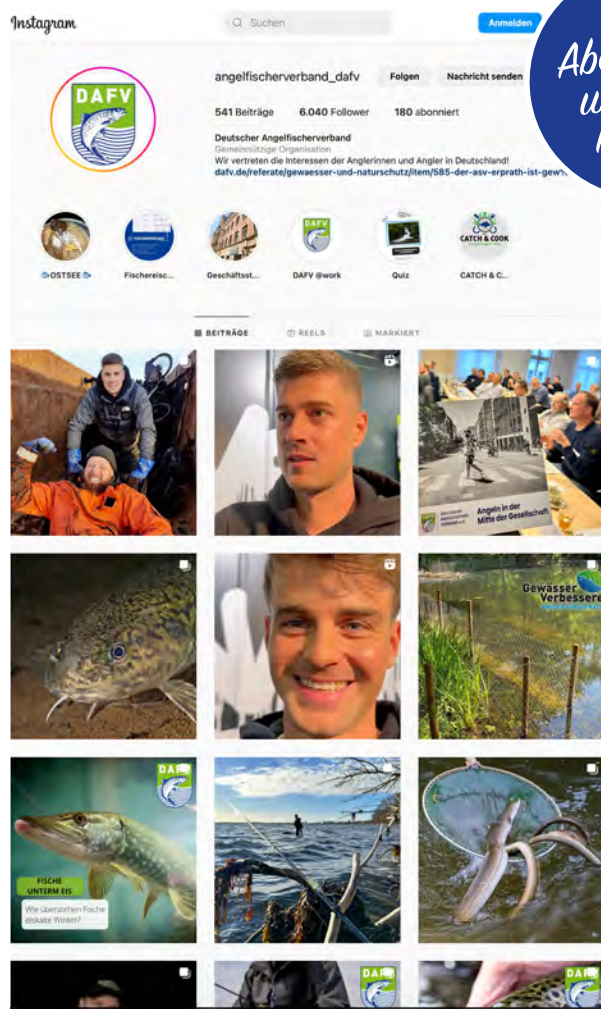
Instagram

Suchen

Anmelden

Ab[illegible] u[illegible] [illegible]

DAFV

angelfischerverband_dafv

Folgen

Nachricht senden

541 Beiträge 6.040 Follower 180 abonniert

Deutscher Angelfischerverband
Gemeinnützige Organisation
Wir vertreten die Interessen der Anglerinnen und Angler in Deutschland!
dafv.de/referate/gewaesser-und-naturschutz/item/585-der-asv-erprath-ist-gew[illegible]

OSTSEE

Fischereisc...

Geschäftsst...

DAFV @work

Quiz

CATCH & C...

CATCH & COOK

BEITRÄGE

REELS

MARKIERT

Angeln in der Mitte der Gesellschaft

Gewässer Verbesserer

DAFV

FISCHE UNTERM EIS

Wie überstehen Fische eiskalte Winter?

DAFV

DAFV